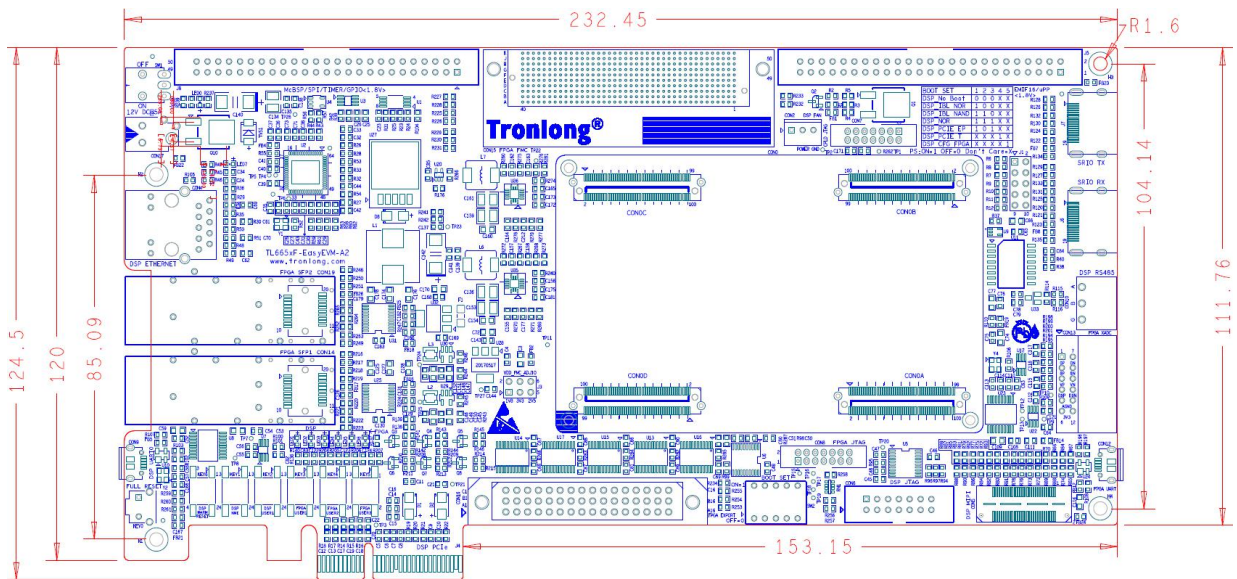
232.45

R1.6

Tronlong®

TL665xF-EasyEVM-A2
www.tronlong.com

DSP ETHERNET

FPGA SFP2 CON19

FPGA SFP1 CON14

CON0C

CON0B

CON0D

CON0A

SRIO TX

SRIO RX

DSP RS485

FPGA JTAG

DSP JTAG

BOOT SET

DSP PCIe

FULL RESET

| BOOT SET | 1 | 2 | 3 | 4 | 5 |
|---|---|---|---|---|---|
| DSP No Boot | 0 | 0 | 0 | X | X |
| DSP I2C NOR | 1 | 0 | 0 | X | X |
| DSP I2C NAND | 1 | 1 | 0 | X | X |
| DSP NOR | 1 | 1 | 1 | X | X |
| DSP PCIE EP | 1 | 0 | 1 | X | X |
| DSP PCIE T | X | X | X | 1 | X |
| DSP CFG FPGA | X | X | X | X | 1 |

PS:ON=1 OFF=0

12V DC@5A

104.14

111.76

124.5

120

85.09

153.15